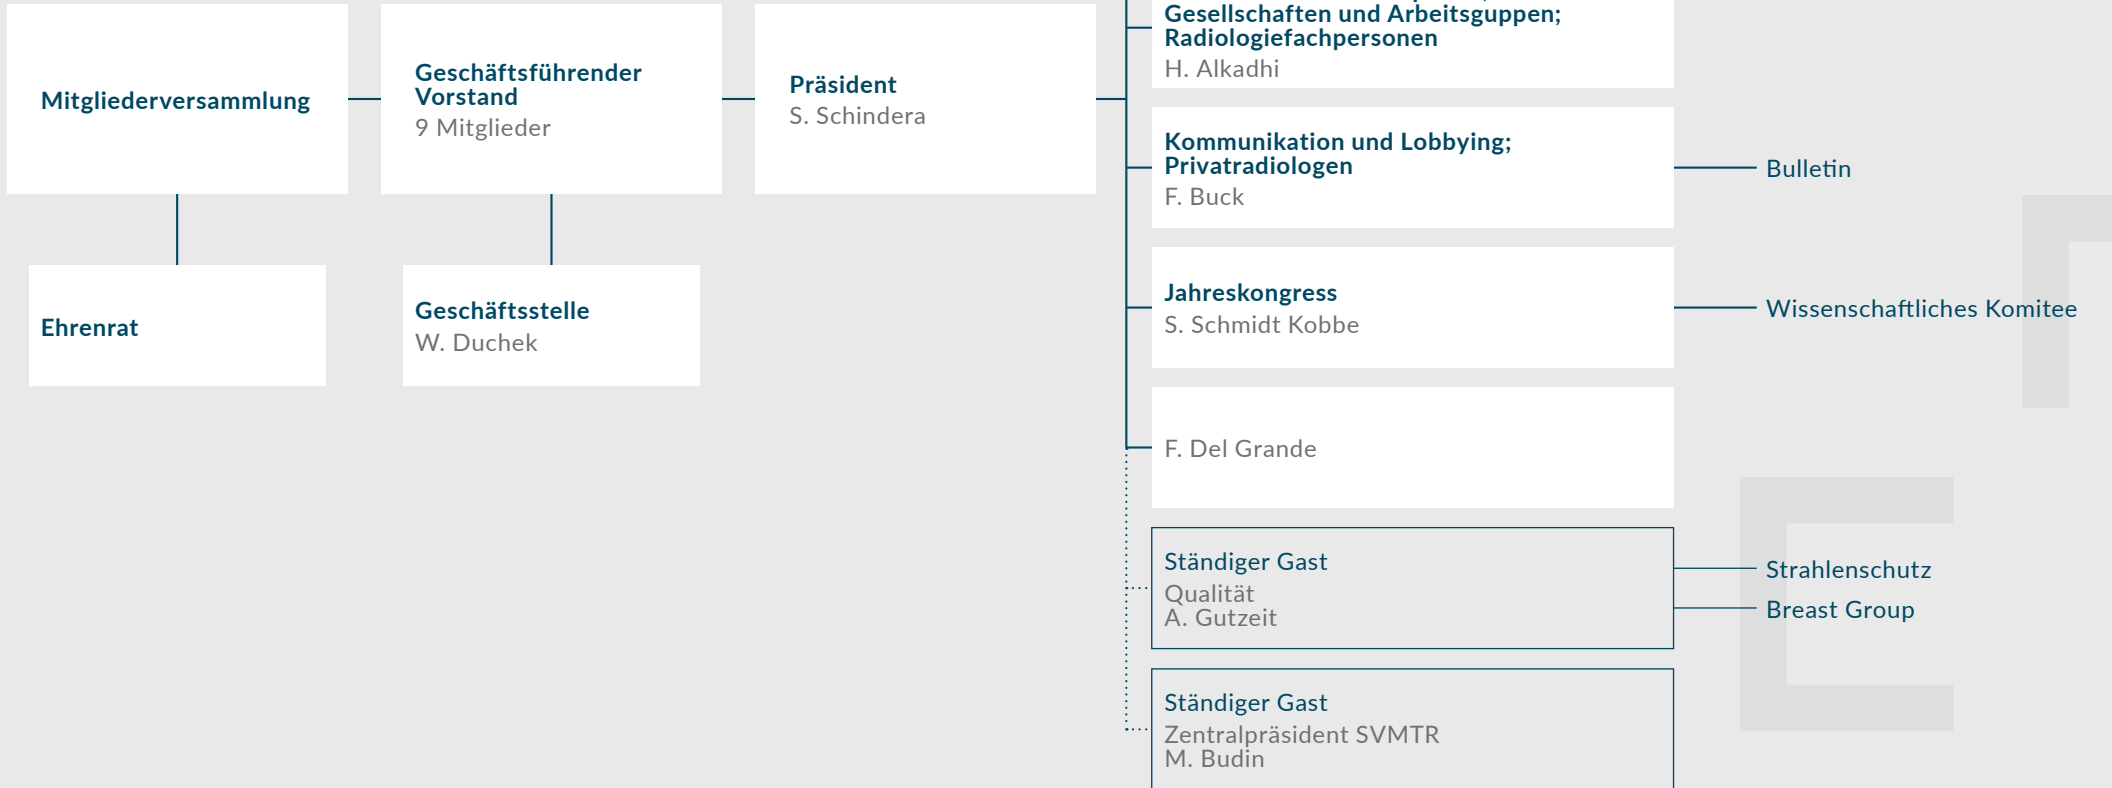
Mitgliederversammlung

Geschäftsführender Vorstand
9 Mitglieder

Präsident
S. Schindera

Ehrenrat

Geschäftsstelle
W. Duchek

Gesellschaften und Arbeitsguppen; Radiologiefachpersonen
H. Alkadhi

Kommunikation und Lobbying; Privatradiologen
F. Buck

Bulletin

Jahreskongress
S. Schmidt Kobbe

Wissenschaftliches Komitee

F. Del Grande

Ständiger Gast
Qualität
A. Gutzeit

Strahlenschutz

Breast Group

Ständiger Gast
Zentralpräsident SVMTR
M. Budin